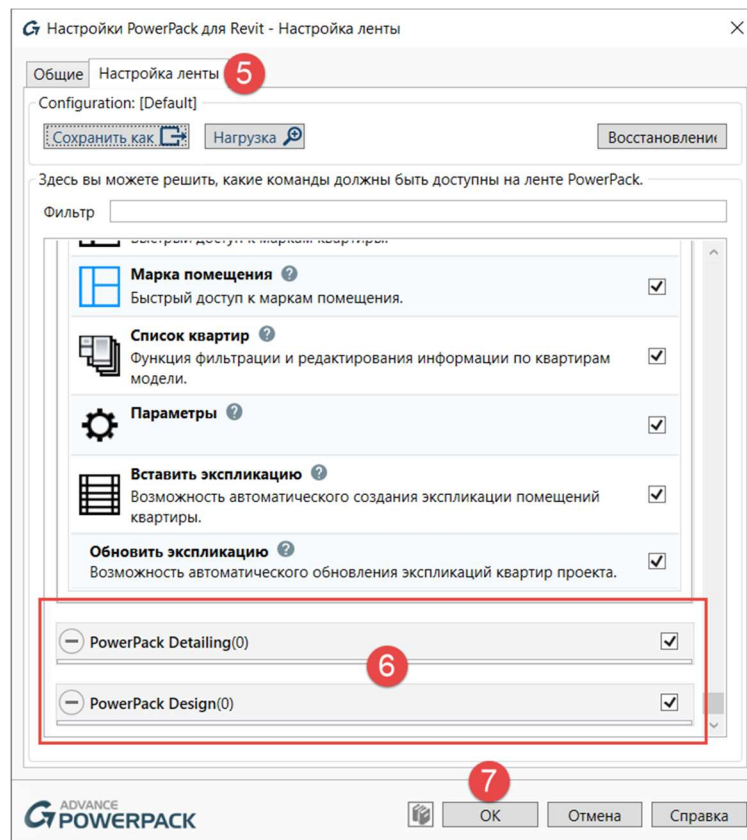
Настройки PowerPack для Revit - Настройка ленты

Общие Настройка ленты 5

Configuration: [Default]

Сохранить как Нагрузка Восстановлени

Здесь вы можете решить, какие команды должны быть доступны на ленте PowerPack.

Фильтр

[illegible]

Марка помещения
Быстрый доступ к маркам помещения.

Список квартир
Функция фильтрации и редактирования информации по квартирам модели.

Параметры

Вставить экспликацию
Возможность автоматического создания экспликации помещений квартиры.

Обновить экспликацию
Возможность автоматического обновления экспликаций квартир проекта.

PowerPack Detailing(0)

6

PowerPack Design(0)

7

ADVANCE POWERPACK

OK Отмена Справка